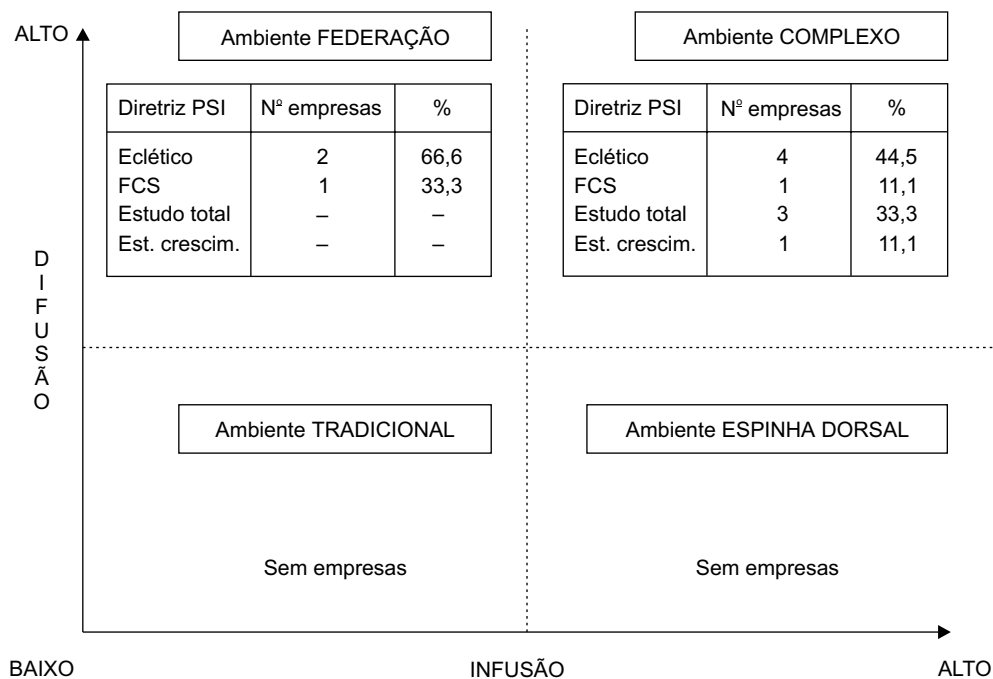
ALTO

Ambiente FEDERAÇÃO

| Diretriz PSI | Nº empresas | % |
|---|---|---|
| Eclético | 2 | 66,6 |
| FCS | 1 | 33,3 |
| Estudo total | – | – |
| Est. crescim. | – | – |

Ambiente COMPLEXO

| Diretriz PSI | Nº empresas | % |
|---|---|---|
| Eclético | 4 | 44,5 |
| FCS | 1 | 11,1 |
| Estudo total | 3 | 33,3 |
| Est. crescim. | 1 | 11,1 |

DIFUSÃO

Ambiente TRADICIONAL

Sem empresas

Ambiente ESPINHA DORSAL

Sem empresas

BAIXO

INFUSÃO

ALTO